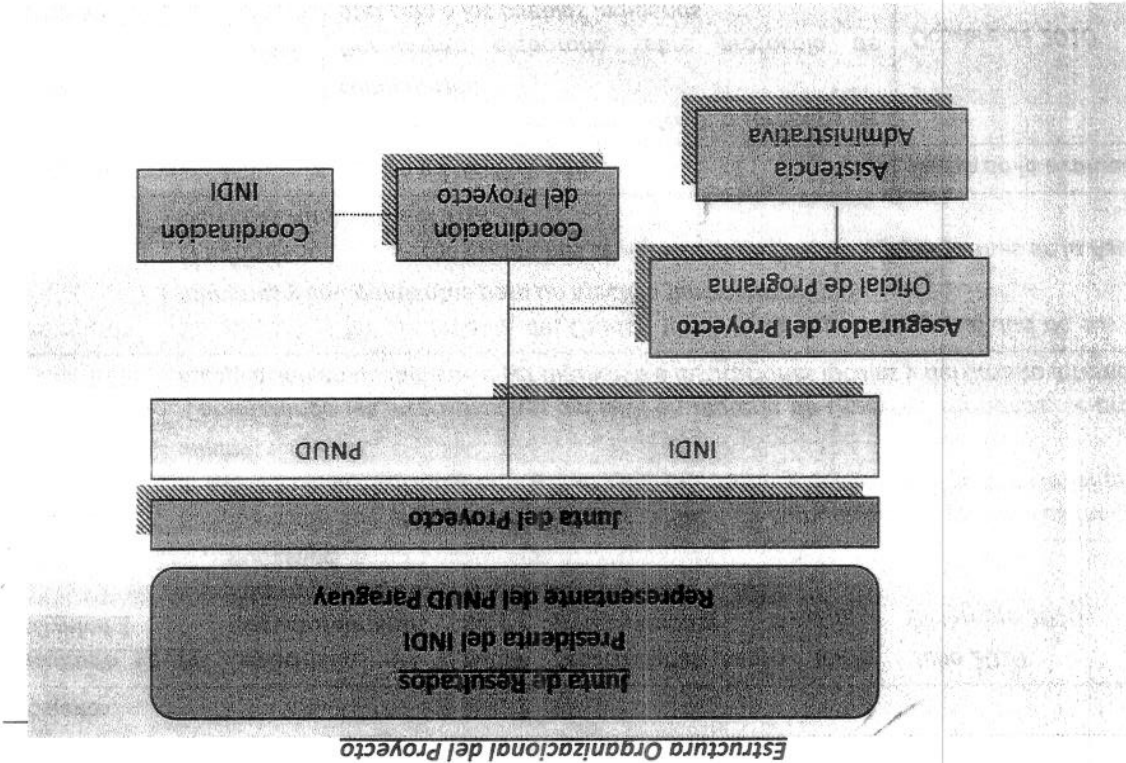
Estructura Organizacional del Proyecto

Junta de Resultados
Presidenta del INDI
Representante del PNUD Paraguay

Junta del Proyecto

INDI

PNUD

Asegurador del Proyecto
Oficial de Programa

Asistencia Administrativa

Coordinación del Proyecto

Coordinación INDI